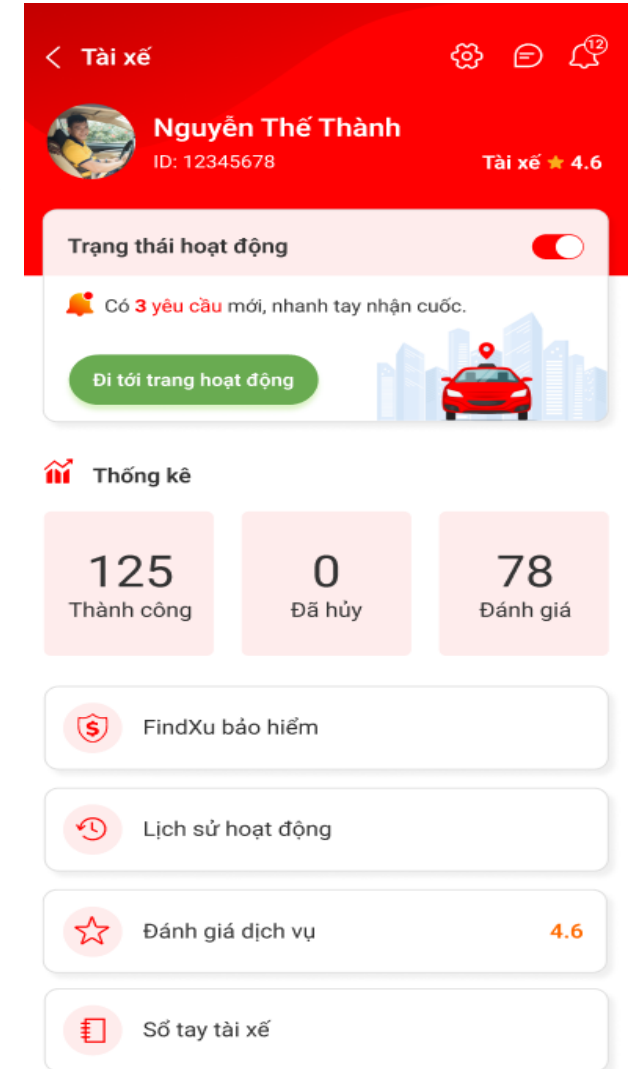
< Tài xế

12

Nguyễn Thế Thành
ID: 12345678

Tài xế ★ 4.6

Trạng thái hoạt động

Có 3 yêu cầu mới, nhanh tay nhận cuốc.

Đi tới trang hoạt động

Thống kê

| 125 | 0 | 78 |
|---|---|---|
| Thành công | Đã hủy | Đánh giá |

FindXu bảo hiểm

Lịch sử hoạt động

Đánh giá dịch vụ 4.6

Sổ tay tài xế